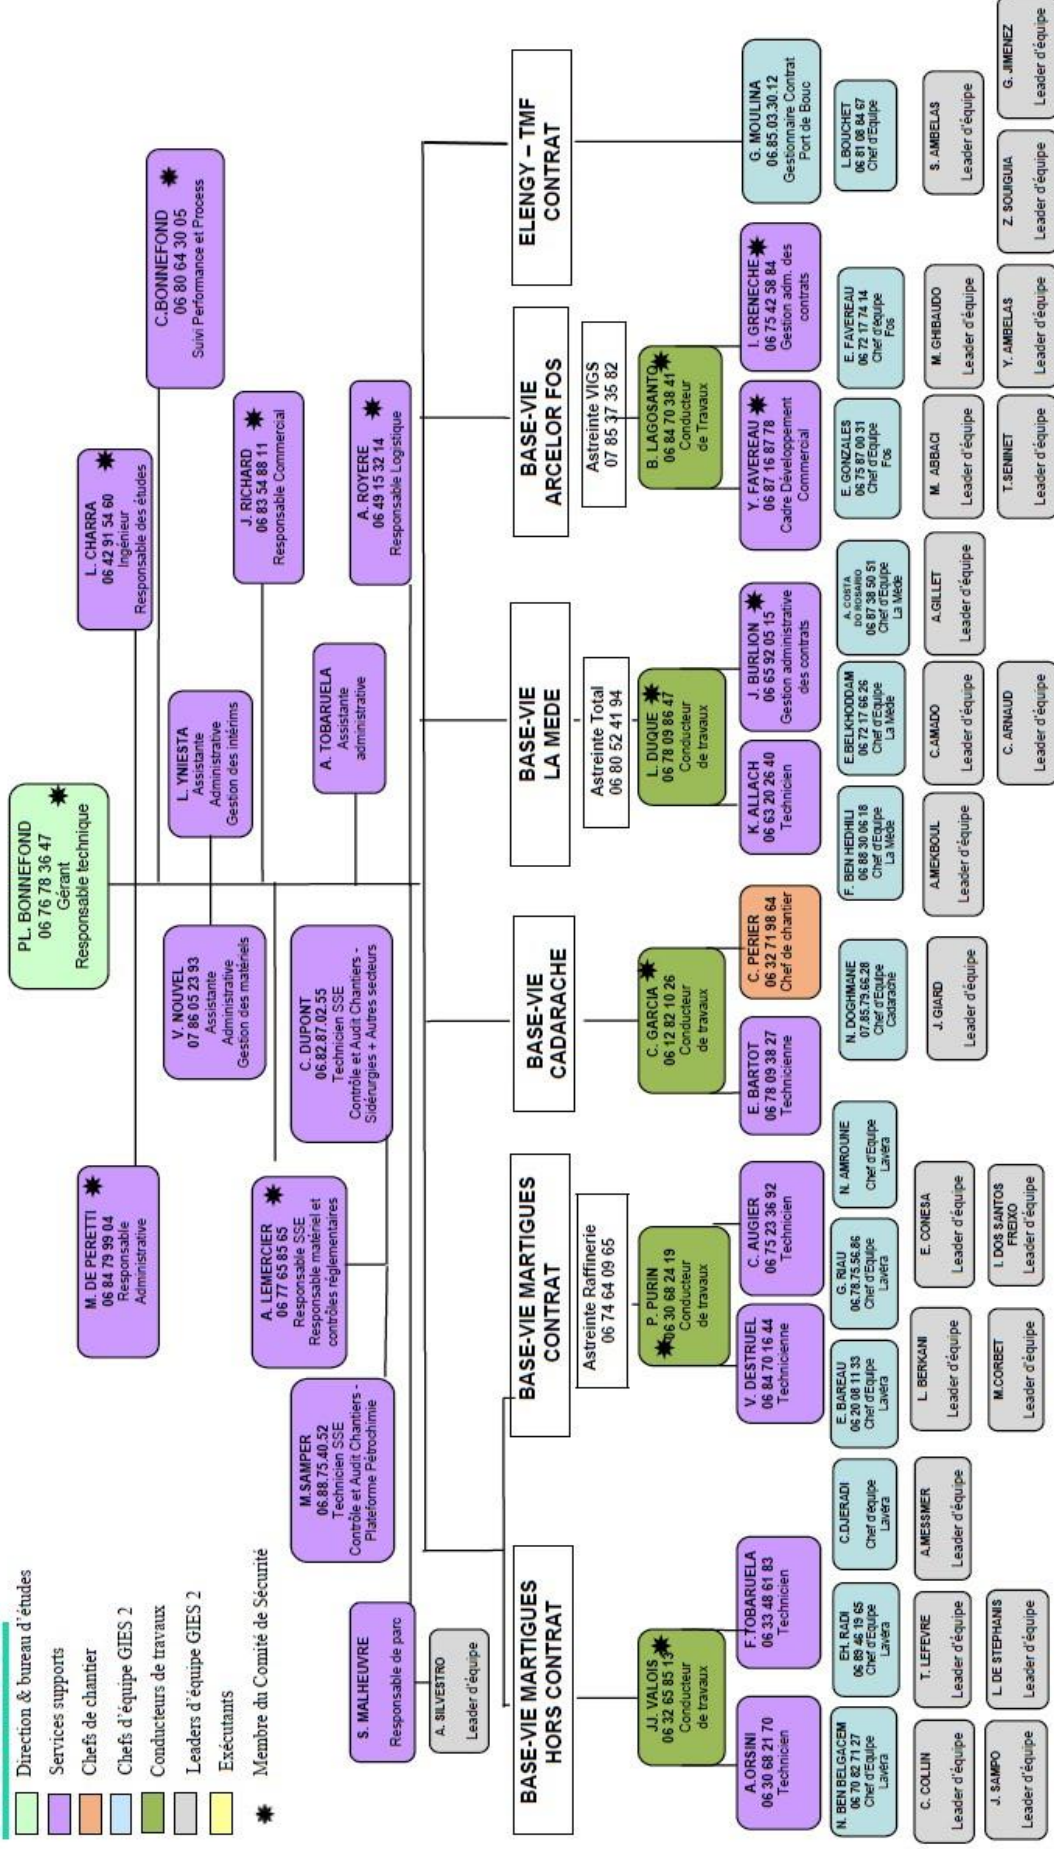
Direction & bureau d'études
Services supports
Chefs de chantier
Chefs d'équipe GIES 2
Conducteurs de travaux
Leaders d'équipe GIES 2
Exécutants
Membre du Comité de Sécurité

PL. BONNEFOND
06 76 78 36 47
Gérant
Responsable technique

M. DE PERETTI
06 84 79 99 04
Responsable Administrative

V. NOUVEL
07 86 05 23 93
Assistante Administrative
Gestion des matériels

L. YNIESTA
Assistante Administrative
Gestion des intérims

L. CHARRA
06 42 91 54 60
Ingénieur
Responsable des études

C.BONNEFOND
06 80 64 30 05
Suivi Performance et Process

J. RICHARD
06 83 54 88 11
Responsable Commercial

A. TOBARUELA
Assistante administrative

A. ROYERE
06 49 15 32 14
Responsable Logistique

A. LEMERCIER
06 77 65 85 65
Responsable SSE
Responsable matériel et contrôles réglementaires

C. DUPONT
06.82.87.02.55
Technicien SSE
Contrôle et Audit Chantiers - Sidérurgies + Autres secteurs

M.SAMPER
06.88.75.40.52
Technicien SSE
Contrôle et Audit Chantiers - Plateforme Pétrochimie

S. MALHEUVRE
Responsable de parc

A. SILVESTRO
Leader d'équipe

BASE-VIE MARTIGUES HORS CONTRAT

JJ. VALOIS
06 32 65 85 13
Conducteur de travaux

A.ORSINI
06 30 68 21 70
Technicien

F.TOBARUELA
06 33 48 61 83
Technicien

N. BEN BELGACEM
06 70 82 71 27
Chef d'Equipe Lavéra

EH. RADI
06 89 46 19 65
Chef d'Equipe Lavéra

C.DJERADI
Chef d'équipe Lavéra

C. COLLIN
Leader d'équipe

T. LEFEVRE
Leader d'équipe

A.MESSMER
Leader d'équipe

J. SAMPO
Leader d'équipe

L. DE STEPHANIS
Leader d'équipe

BASE-VIE MARTIGUES CONTRAT

Astreinte Raffinerie
06 74 64 09 65

P. PURIN
06 30 68 24 19
Conducteur de travaux

V. DESTRUEL
06 84 70 16 44
Technicienne

C. AUGIER
06 75 23 36 92
Technicien

E. BAREAU
06 20 08 11 33
Chef d'Equipe Lavéra

G. RIAU
06.78.75.56.86
Chef d'Equipe Lavéra

N. AMROUNE
Chef d'Equipe Lavéra

L. BERKANI
Leader d'équipe

E. CONESA
Leader d'équipe

M.CORBET
Leader d'équipe

I. DOS SANTOS FREIXO
Leader d'équipe

BASE-VIE CADARACHE

C. GARCIA
06 12 82 10 26
Conducteur de travaux

E. BARTOT
06 78 09 38 27
Technicienne

C. PERIER
06 32 71 98 64
Chef de chantier

N. DOGHMANE
07.85.79.66.28
Chef d'Equipe Cadarache

J. GIARD
Leader d'équipe

BASE-VIE LA MEDE

Astreinte Total
06 80 52 41 94

L. DUQUE
06 78 09 86 47
Conducteur de travaux

K. ALLACH
06 63 20 26 40
Technicien

J. BURLION
06 65 92 05 15
Gestion administrative des contrats

F. BEN HEDHILI
06 88 30 06 18
Chef d'Equipe La Mède

E.BELKHODDAM
06 72 17 66 26
Chef d'Equipe La Mède

A. COSTA DO ROSARIO
06 87 38 50 51
Chef d'Equipe La Mède

A.MEKBOUL
Leader d'équipe

C.AMADO
Leader d'équipe

A.GILLET
Leader d'équipe

C. ARNAUD
Leader d'équipe

BASE-VIE ARCELOR FOS

Astreinte VIGS
07 85 37 35 82

B. LAGOSANTO
06 84 70 38 41
Conducteur de Travaux

Y. FAVEREAU
06 87 16 87 78
Cadre Développement Commercial

I. GRENECHE
06 75 42 58 84
Gestion adm. des contrats

E. GONZALES
06 75 87 00 31
Chef d'Equipe Fos

E. FAVEREAU
06 72 17 74 14
Chef d'équipe Fos

M. ABBACI
Leader d'équipe

M. GHIBAUDO
Leader d'équipe

T.SENINET
Leader d'équipe

Y. AMBELAS
Leader d'équipe

ELENGY – TMF CONTRAT

G. MOULINA
06.85.03.30.12
Gestionnaire Contrat Port de Bouc

L.BOUCHET
06 81 08 84 67
Chef d'Equipe

S. AMBELAS
Leader d'équipe

Z. SOUIGUIA
Leader d'équipe

G. JIMENEZ
Leader d'équipe